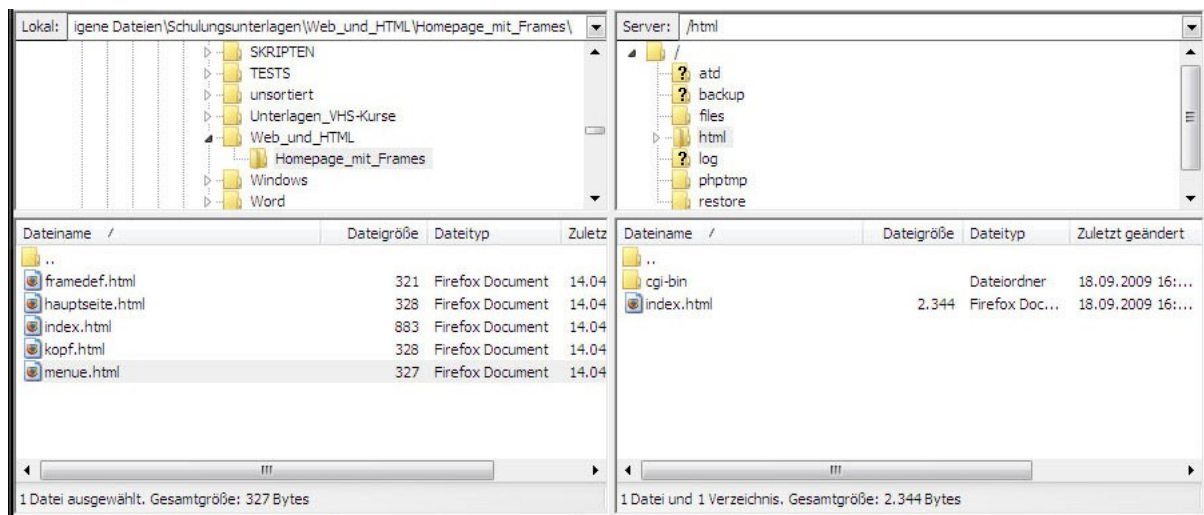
Lokal: igene Dateien\Schulungsunterlagen\Web_und_HTML\Homepage_mit_Frames\

SKRIPTEN
TESTS
unsortiert
Unterlagen_VHS-Kurse
Web_und_HTML
Homepage_mit_Frames
Windows
Word

| Dateiname / | Dateigröße | Dateityp | Zuletz |
|---|---|---|---|
| .. | | | |
| framedef.html | 321 | Firefox Document | 14.04 |
| hauptseite.html | 328 | Firefox Document | 14.04 |
| index.html | 883 | Firefox Document | 14.04 |
| kopf.html | 328 | Firefox Document | 14.04 |
| menue.html | 327 | Firefox Document | 14.04 |

1 Datei ausgewählt. Gesamtgröße: 327 Bytes

Server: /html

/
atd
backup
files
html
log
phptmp
restore

| Dateiname / | Dateigröße | Dateityp | Zuletzt geändert |
|---|---|---|---|
| .. | | | |
| cgi-bin | | Dateiordner | 18.09.2009 16:... |
| index.html | 2.344 | Firefox Doc... | 18.09.2009 16:... |

1 Datei und 1 Verzeichnis. Gesamtgröße: 2.344 Bytes